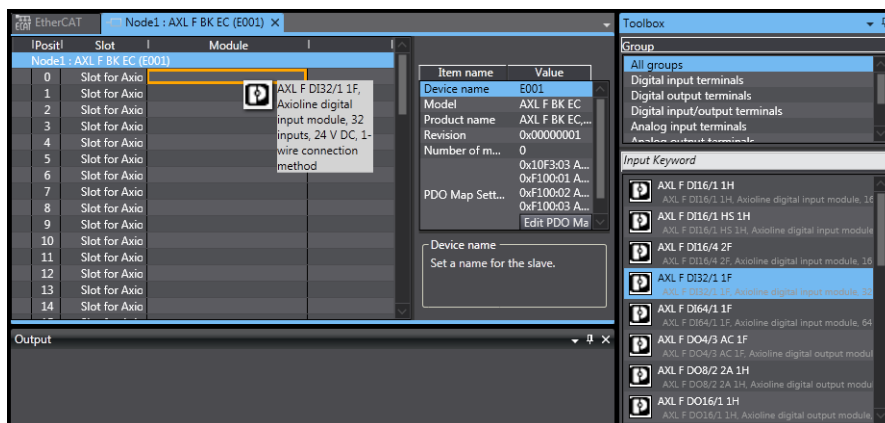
EtherCAT

Node1 : AXL F BK EC (E001) ×

| Positi | Slot | Module |
|---|---|---|
| Node1 : AXL F BK EC (E001) | | |
| 0 | Slot for Axio | |
| 1 | Slot for Axio | |
| 2 | Slot for Axio | |
| 3 | Slot for Axio | |
| 4 | Slot for Axio | |
| 5 | Slot for Axio | |
| 6 | Slot for Axio | |
| 7 | Slot for Axio | |
| 8 | Slot for Axio | |
| 9 | Slot for Axio | |
| 10 | Slot for Axio | |
| 11 | Slot for Axio | |
| 12 | Slot for Axio | |
| 13 | Slot for Axio | |
| 14 | Slot for Axio | |

AXL F DI32/1 1F, Axioline digital input module, 32 inputs, 24 V DC, 1-wire connection method

| Item name | Value |
|---|---|
| Device name | E001 |
| Model | AXL F BK EC |
| Product name | AXL F BK EC,... |
| Revision | 0x00000001 |
| Number of m... | 0 |
| PDO Map Sett... | 0x10F3:03 A... 0xF100:01 A... 0xF100:02 A... 0xF100:03 A... Edit PDO Ma |

Device name
Set a name for the slave.

Output

Toolbox

Group
All groups
Digital input terminals
Digital output terminals
Digital input/output terminals
Analog input terminals
Analog output terminals

Input Keyword

AXL F DI16/1 1H
AXL F DI16/1 1H, Axioline digital input module, 16
AXL F DI16/1 HS 1H
AXL F DI16/1 HS 1H, Axioline digital input module
AXL F DI16/4 2F
AXL F DI16/4 2F, Axioline digital input module, 16
AXL F DI32/1 1F
AXL F DI32/1 1F, Axioline digital input module, 32
AXL F DI64/1 1F
AXL F DI64/1 1F, Axioline digital input module, 64
AXL F DO4/3 AC 1F
AXL F DO4/3 AC 1F, Axioline digital output module
AXL F DO8/2 2A 1H
AXL F DO8/2 2A 1H, Axioline digital output module
AXL F DO16/1 1H
AXL F DO16/1 1H, Axioline digital output module,